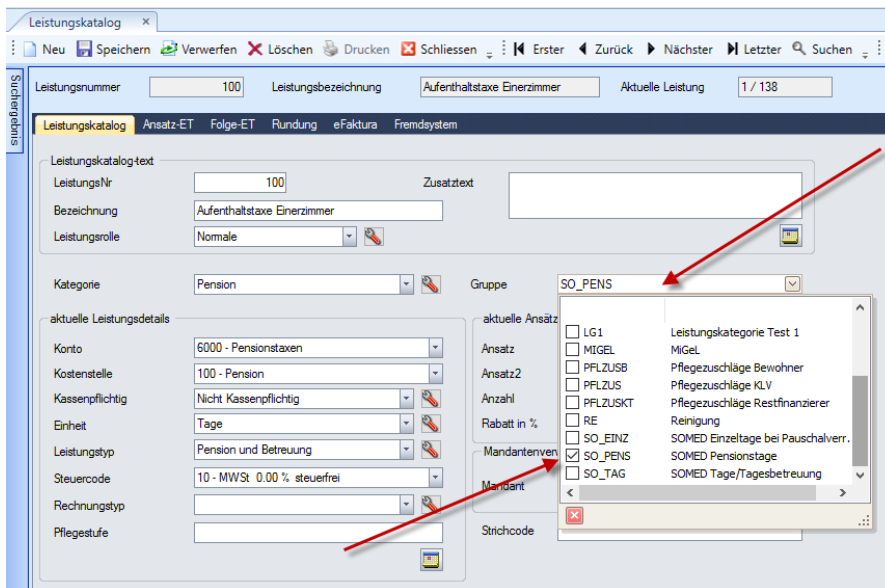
Leistungskatalog ×

Neu Speichern Verwerfen Löschen Drucken Schliessen Erster Zurück Nächster Letzter Suchen

Suchergebnis

Leistungsnummer 100 Leistungsbezeichnung Aufenthaltstaxe Einerzimmer Aktuelle Leistung 1 / 138

Leistungskatalog Ansatz-ET Folge-ET Rundung eFaktura Fremdsystem

Leistungskatalog-text
LeistungsNr 100
Bezeichnung Aufenthaltstaxe Einerzimmer
Leistungsrolle Normale
Zusatztext

Kategorie Pension
Gruppe SO_PENS

aktuelle Leistungsdetails
Konto 6000 - Pensionstaxen
Kostenstelle 100 - Pension
Kassenpflichtig Nicht Kassenpflichtig
Einheit Tage
Leistungstyp Pension und Betreuung
Steuercode 10 - MWSt 0.00 % steuerfrei
Rechnungstyp
Pflegestufe

aktuelle Ansätz
Ansatz
Ansatz2
Anzahl
Rabatt in %

Mandantenver
Mandant

Strichcode

| | | |
|---|---|---|
| ☐ | LG1 | Leistungskategorie Test 1 |
| ☐ | MIGEL | MiGeL |
| ☐ | PFLZUSB | Pflegezuschläge Bewohner |
| ☐ | PFLZUS | Pflegezuschläge KLV |
| ☐ | PFLZUSKT | Pflegezuschläge Restfinanzierer |
| ☐ | RE | Reinigung |
| ☐ | SO_EINZ | SOMED Einzeltage bei Pauschalverr. |
| ☑ | SO_PENS | SOMED Pensionstage |
| ☐ | SO_TAG | SOMED Tage/Tagesbetreuung |